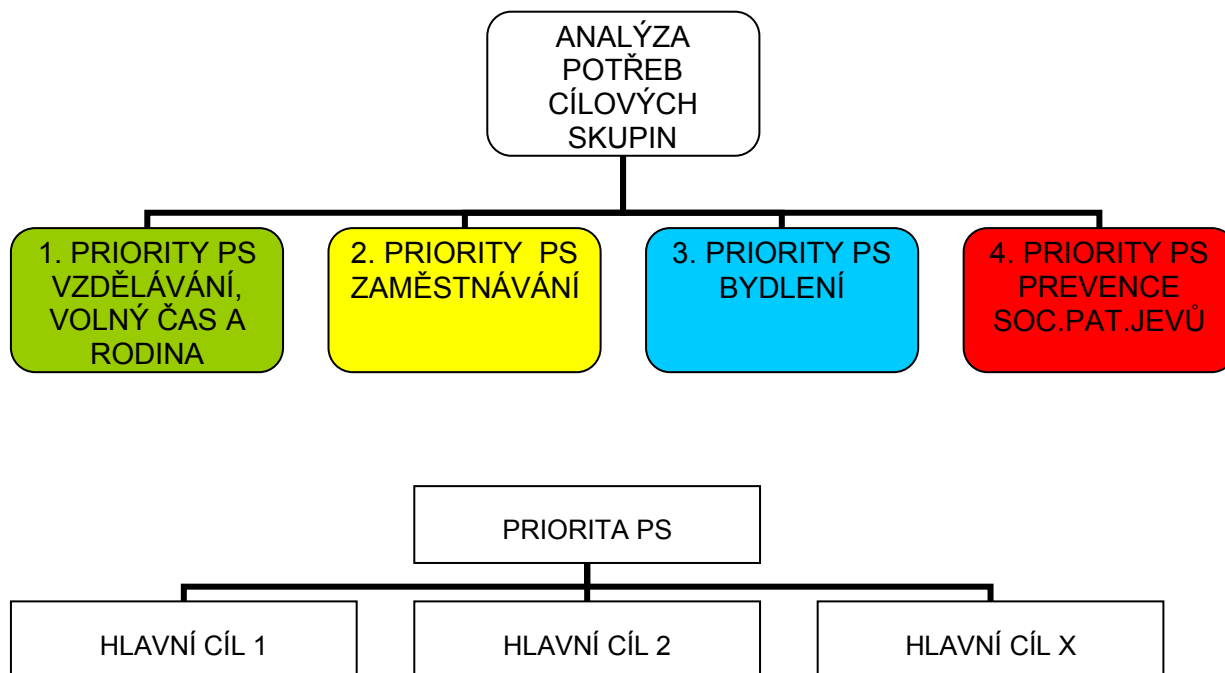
ANALÝZA POTŘEB CÍLOVÝCH SKUPIN

1. PRIORITY PS VZDĚLÁVÁNÍ, VOLNÝ ČAS A RODINA

2. PRIORITY PS ZAMĚSTNÁVÁNÍ

3. PRIORITY PS BYDLENÍ

4. PRIORITY PS PREVENCE SOC.PAT.JEVŮ

PRIORITA PS

HLAVNÍ CÍL 1

HLAVNÍ CÍL 2

HLAVNÍ CÍL X